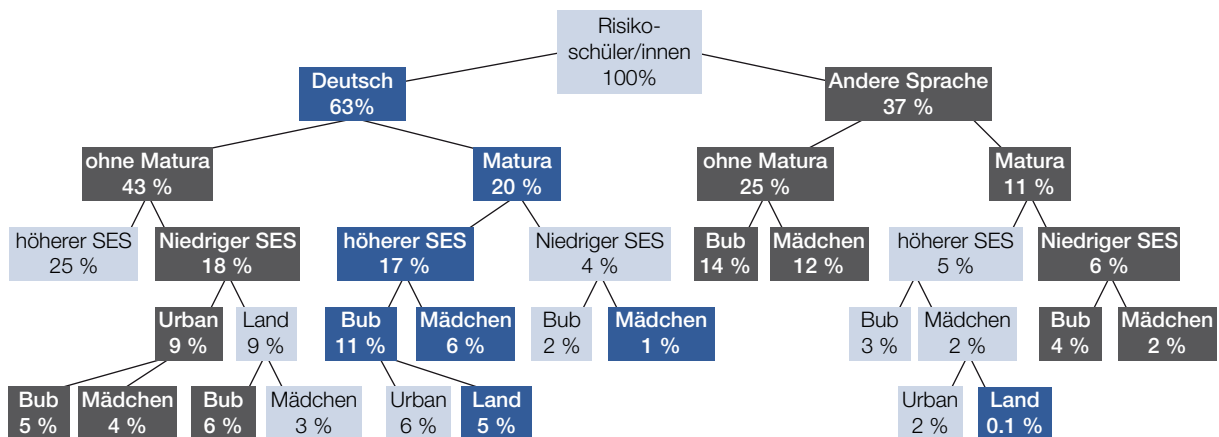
Risiko-
schüler/innen
100%

Deutsch
63%

Andere Sprache
37 %

ohne Matura
43 %

Matura
20 %

ohne Matura
25 %

Matura
11 %

höherer SES
25 %

Niedriger SES
18 %

höherer SES
17 %

Niedriger SES
4 %

Bub
14 %

Mädchen
12 %

höherer SES
5 %

Niedriger SES
6 %

Urban
9 %

Land
9 %

Bub
11 %

Mädchen
6 %

Bub
2 %

Mädchen
1 %

Bub
3 %

Mädchen
2 %

Bub
4 %

Mädchen
2 %

Bub
5 %

Mädchen
4 %

Bub
6 %

Mädchen
3 %

Urban
6 %

Land
5 %

Urban
2 %

Land
0.1 %